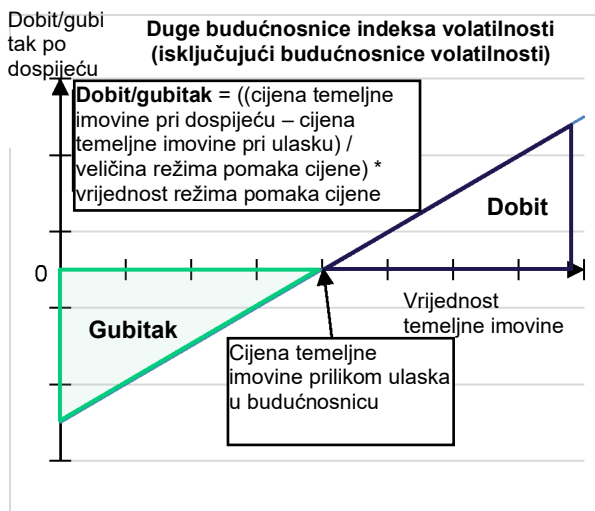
Dobit/gubitak po dospijeću

Duge budućnosnice indeksa volatilnosti (isključujući budućnosnice volatilnosti)

**Dobit/gubitak** = ((cijena temeljne imovine pri dospijeću – cijena temeljne imovine pri ulasku) / veličina režima pomaka cijene) * vrijednost režima pomaka cijene

Dobit

0

Vrijednost temeljne imovine

Gubitak

Cijena temeljne imovine prilikom ulaska u budućnosnicu